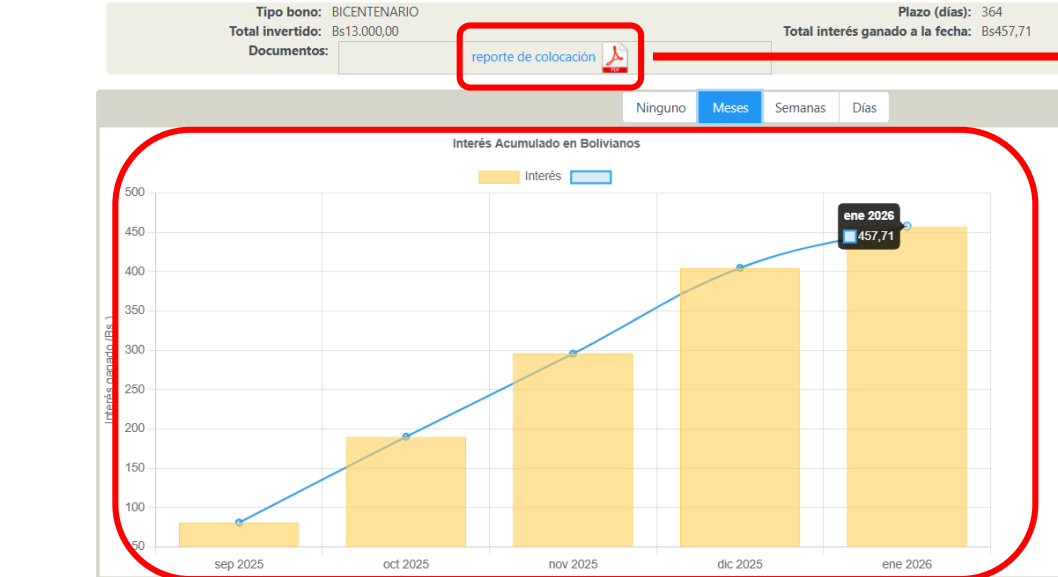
Tipo bono: BICENTENARIO
Total invertido: Bs13.000,00
Documentos:
reporte de colocación

Plazo (días): 364
Total interés ganado a la fecha: Bs457,71

Ninguno | Meses | Semanas | Días

Interés Acumulado en Bolivianos

Interés

Interés ganado (Bs.)

500
450
400
350
300
250
200
150
100
50

ene 2026
457,71

sep 2025
oct 2025
nov 2025
dic 2025
ene 2026